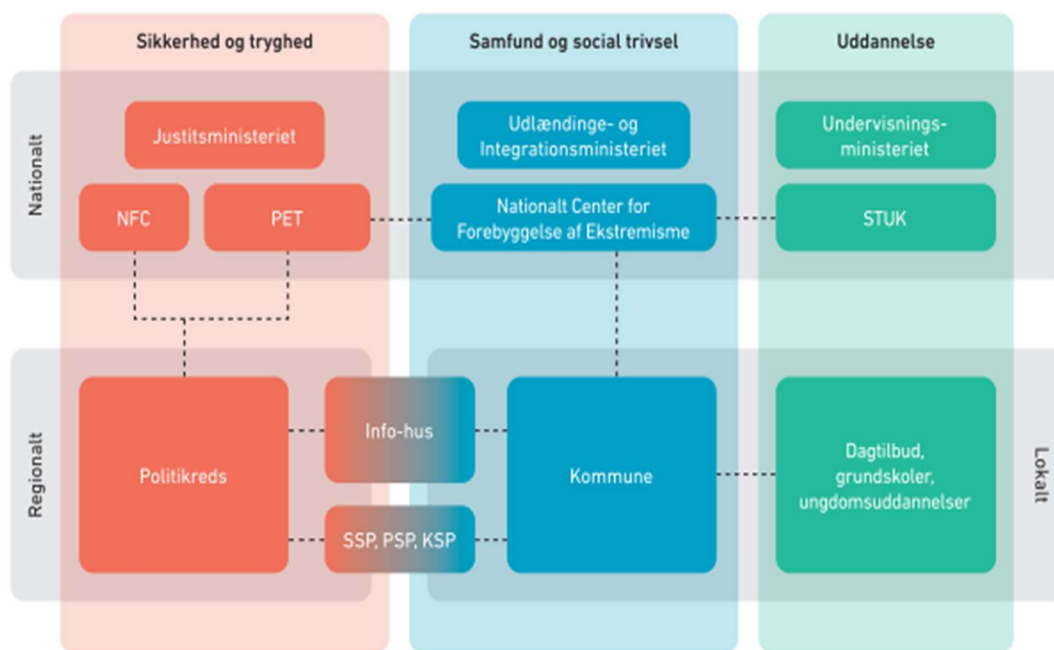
Sikkerhed og tryghed

Samfund og social trivsel

Uddannelse

Nationalt

Justitsministeriet

Udlændinge- og Integrationsministeriet

Undervisningsministeriet

NFC

PET

Nationalt Center for Forebyggelse af Ekstremisme

STUK

Regionalt

Politikreds

Info-hus

SSP, PSP, KSP

Kommune

Dagtilbud, grundskoler, ungdomsuddannelser

Lokalt